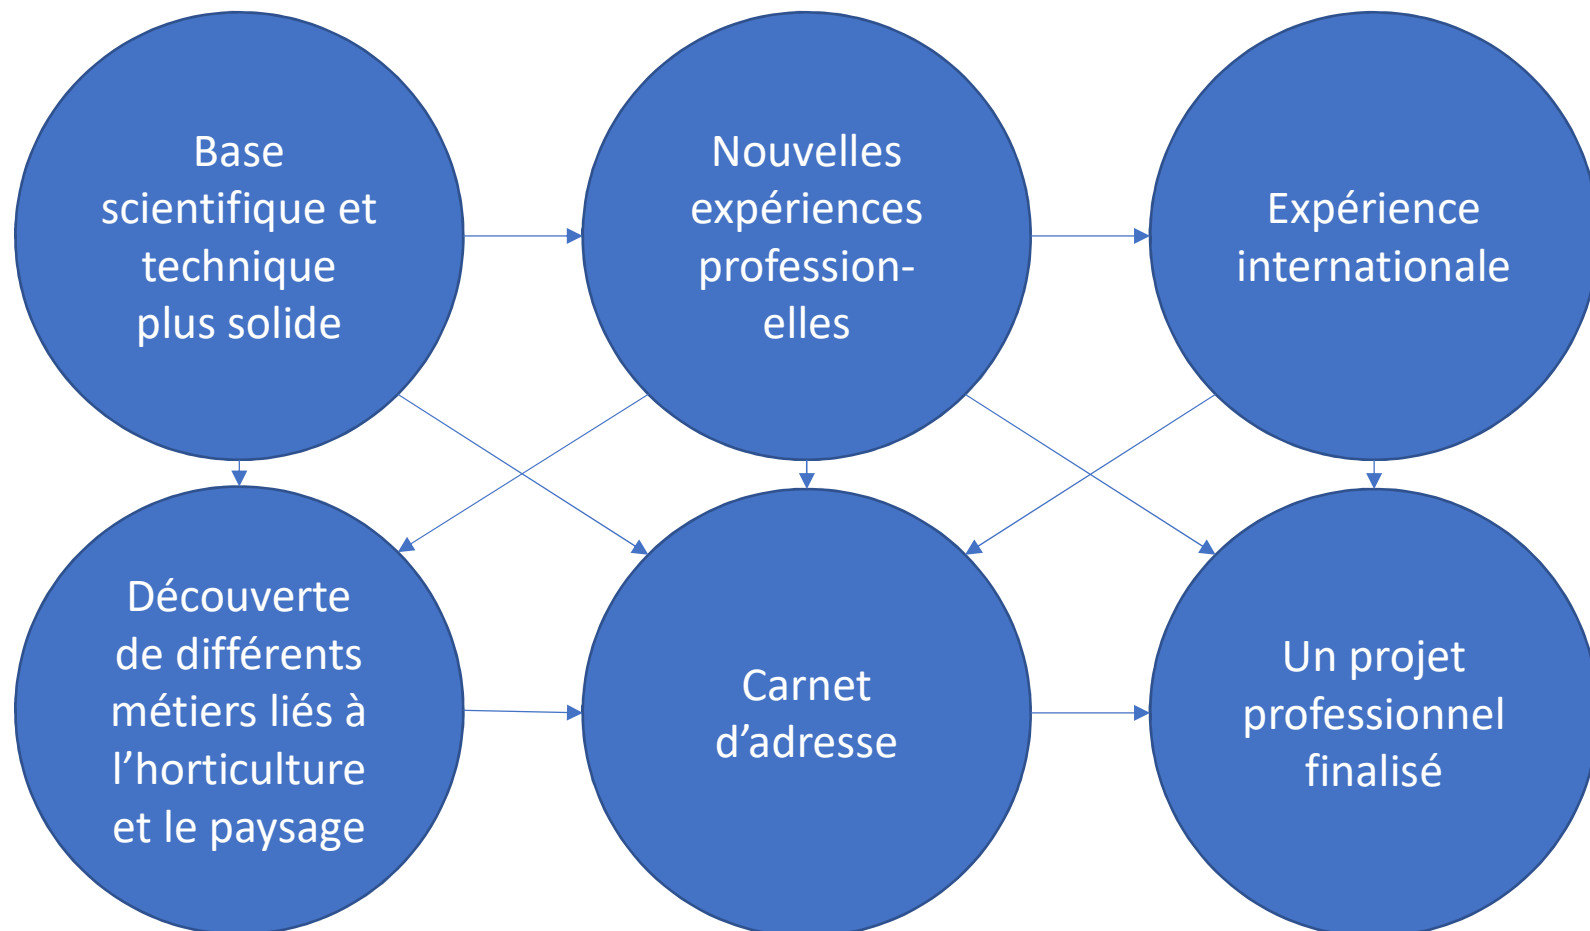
Base scientifique et technique plus solide

Nouvelles expériences professionnelles

Expérience internationale

Découverte de différents métiers liés à l'horticulture et le paysage

Carnet d'adresse

Un projet professionnel finalisé